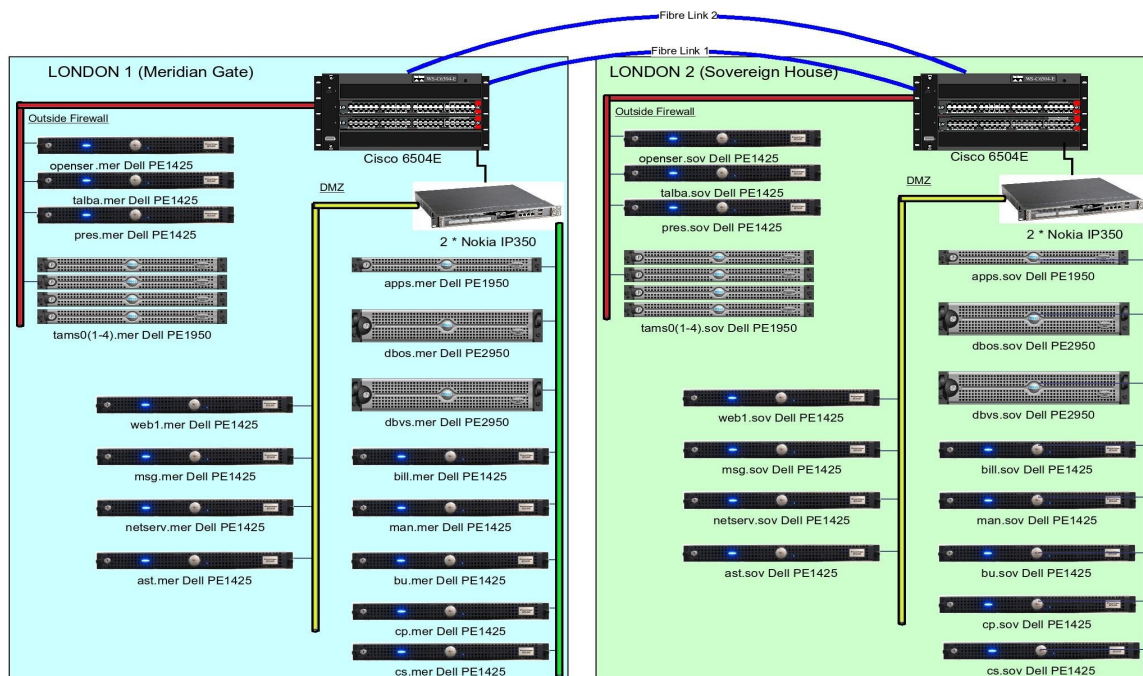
Fibre Link 2

Fibre Link 1

LONDON 1 (Meridian Gate)

Outside Firewall

opense r.mer Dell PE1425

talba.mer Dell PE1425

pres.mer Dell PE1425

tams0(1-4).mer Dell PE1950

Cisco 6504E

DMZ

2 * Nokia IP350

apps.mer Dell PE1950

dbos.mer Dell PE2950

dbvs.mer Dell PE2950

web1.mer Dell PE1425

msg.mer Dell PE1425

netserv.mer Dell PE1425

ast.mer Dell PE1425

bill.mer Dell PE1425

man.mer Dell PE1425

bu.mer Dell PE1425

cp.mer Dell PE1425

cs.mer Dell PE1425

LONDON 2 (Sovereign House)

Outside Firewall

openser.sov Dell PE1425

talba.sov Dell PE1425

pres.sov Dell PE1425

tams0(1-4).sov Dell PE1950

Cisco 6504E

DMZ

2 * Nokia IP350

apps.sov Dell PE1950

dbos.sov Dell PE2950

dbvs.sov Dell PE2950

web1.sov Dell PE1425

msg.sov Dell PE1425

netserv.sov Dell PE1425

ast.sov Dell PE1425

bill.sov Dell PE1425

man.sov Dell PE1425

bu.sov Dell PE1425

cp.sov Dell PE1425

cs.sov Dell PE1425